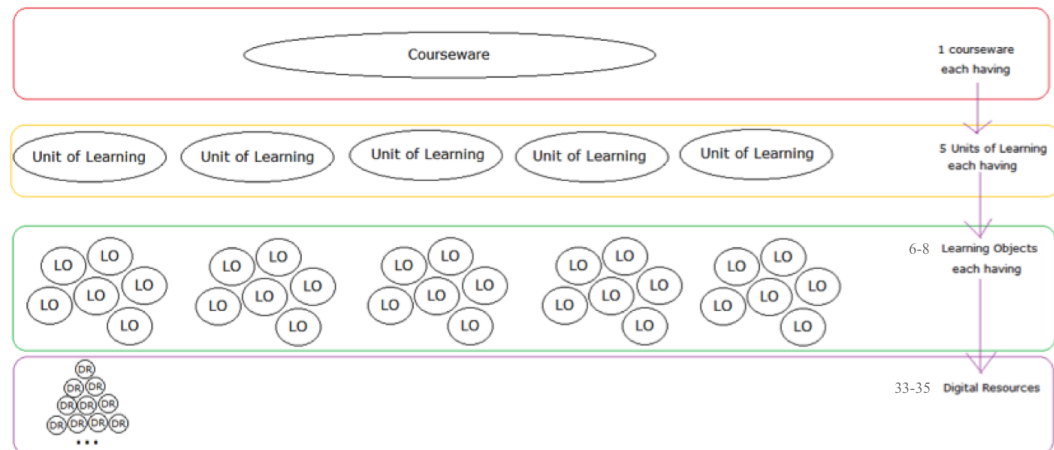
Courseware

1 courseware each having

Unit of Learning Unit of Learning Unit of Learning Unit of Learning Unit of Learning

5 Units of Learning each having

LO LO LO LO LO LO

LO LO LO LO LO LO

LO LO LO LO LO LO

LO LO LO LO LO LO

LO LO LO LO LO LO

6-8 Learning Objects each having

DR DR DR DR DR DR DR DR DR DR

...

33-35 Digital Resources